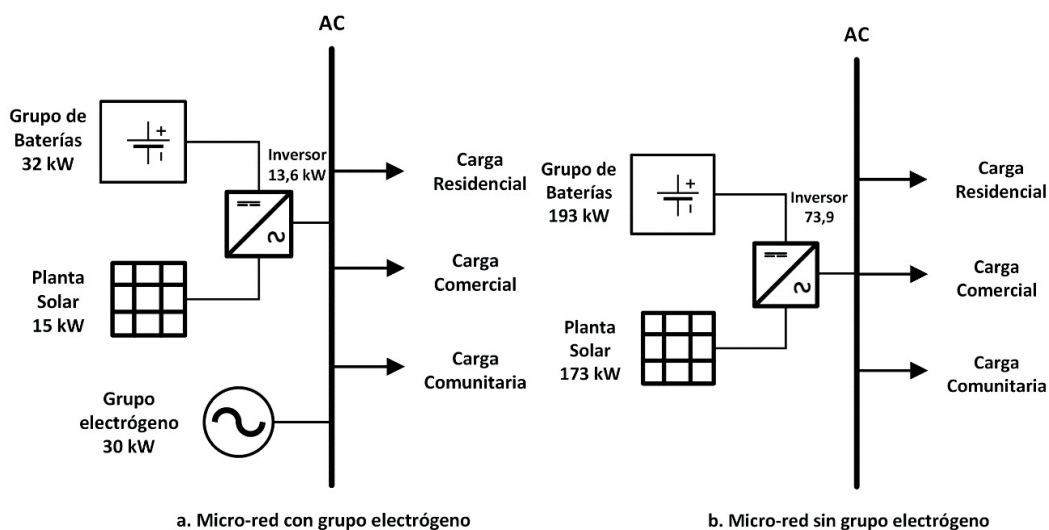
AC

Grupo de Baterías 32 kW

Inversor 13,6 kW

Carga Residencial

Planta Solar 15 kW

Carga Comercial

Carga Comunitaria

Grupo electrógeno 30 kW

a. Micro-red con grupo electrógeno

AC

Grupo de Baterías 193 kW

Inversor 73,9

Carga Residencial

Carga Comercial

Planta Solar 173 kW

Carga Comunitaria

b. Micro-red sin grupo electrógeno